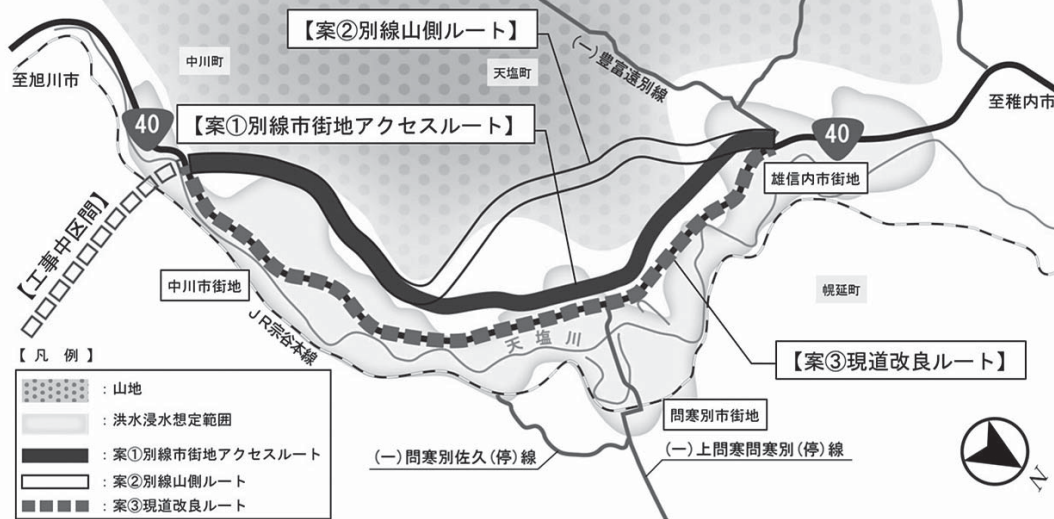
【案②別線山側ルート】

至旭川市

中川町

天塩町

(一)豊富遠別線

至稚内市

40

【案①別線市街地アクセスルート】

40

雄信内市街地

【工事中区間】

中川市街地

幌延町

JR宗谷本線

天塩川

【案③現道改良ルート】

【凡例】
：山地
：洪水浸水想定範囲
：案①別線市街地アクセスルート
：案②別線山側ルート
：案③現道改良ルート

問寒別市街地

(一)問寒別佐久(停)線

(一)上問寒問寒別(停)線

N